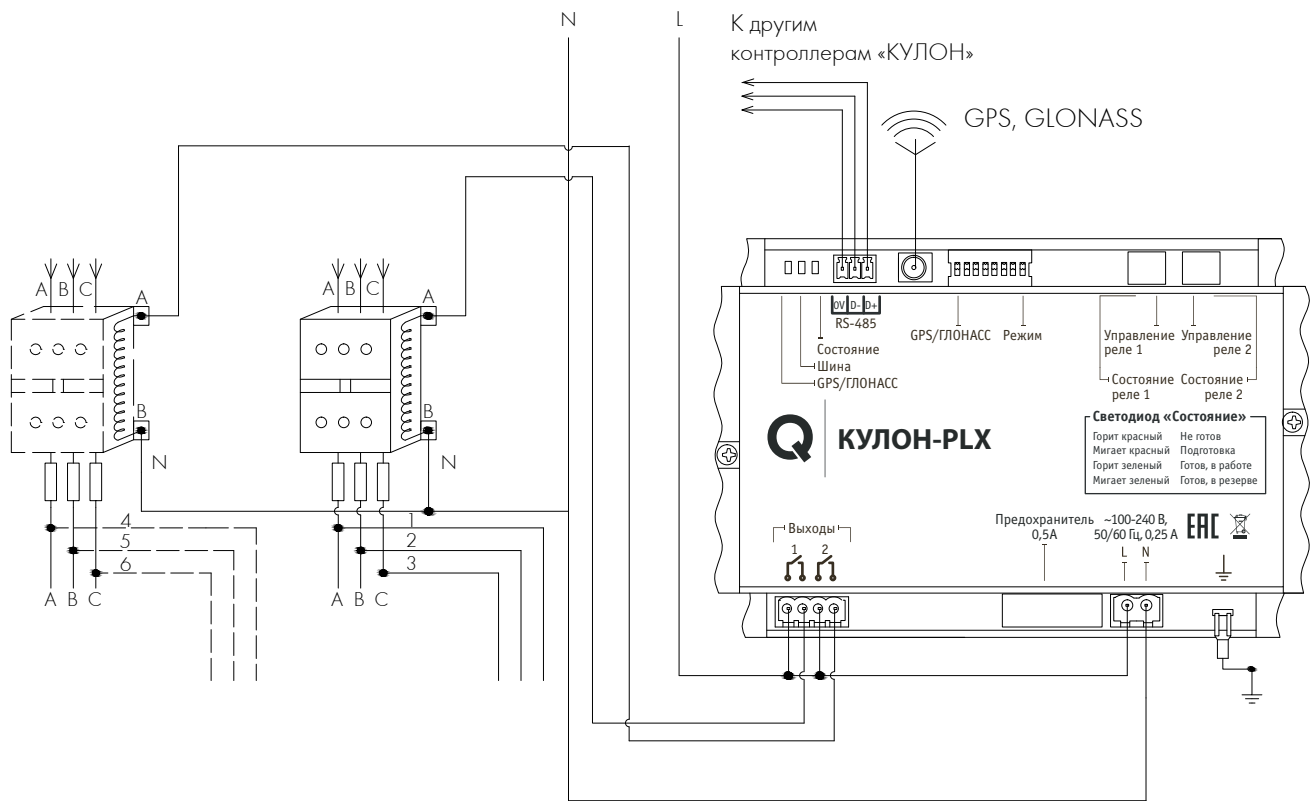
N L К другим контроллерам «КУЛОН»

GPS, GLONASS

A B C A

B

N

A B C A

B

N

4
5
6
A B C

1
2
3
A B C

0V D- D+
RS-485

Состояние
Шина
GPS/ГЛОНАСС

GPS/ГЛОНАСС Режим

Управление реле 1 Управление реле 2

Состояние реле 1 Состояние реле 2

Светодиод «Состояние»

| Горит красный | Не готов |
|---|---|
| Мигает красный | Подготовка |
| Горит зеленый | Готов, в работе |
| Мигает зеленый | Готов, в резерве |

КУЛОН-PLX

Выходы
1 2

Предохранитель 0,5A

~100-240 В, 50/60 Гц, 0,25 А

ЕАС

L N